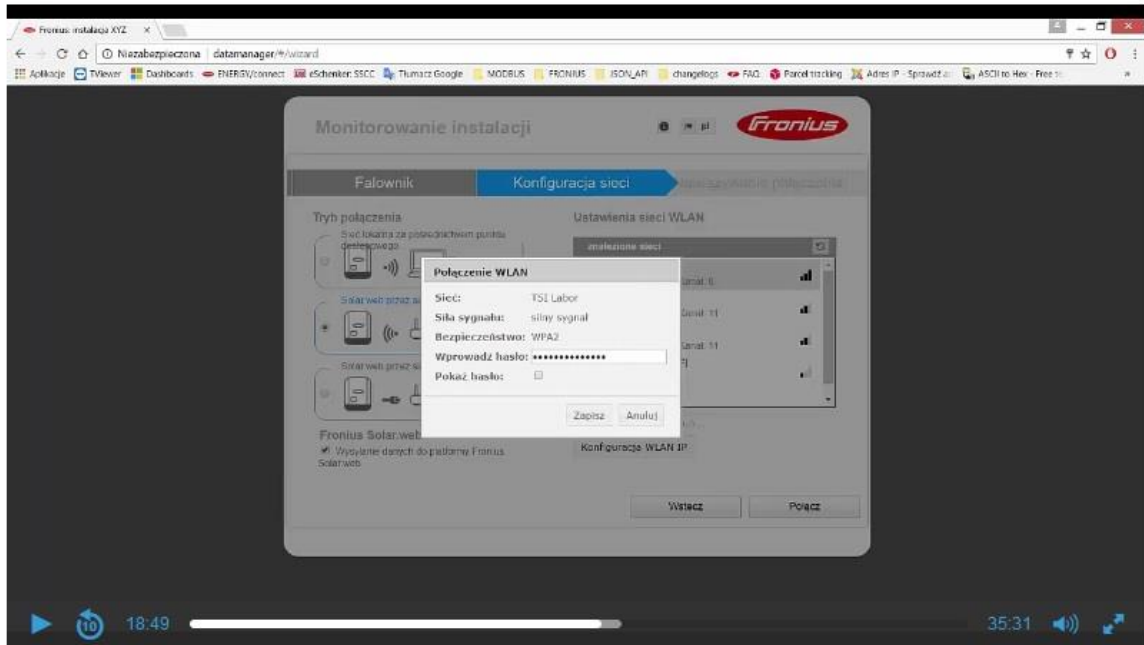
Fronius instalacja XYZ ×

Niezabezpieczona | datamanager/#/wizard

Aplikacje TViewer Dashboards ENERGYconnect eSchenker SSCC Tłumacz Google MODBUS FRONIUS JSON_API changelogs FAQ Parcel tracking Adres IP - Sprawdź ASCII to Hex - Free

Monitorowanie instalacji pl Fronius

Falownik Konfiguracja sieci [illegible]

Tryb połączenia

Sieć lokalna za pośrednictwem punktu dostępowego

Solar.web przez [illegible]

Solar.web przez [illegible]

Fronius Solar.web

Wysyłanie danych do platformy Fronius Solar.web

Ustawienia sieci WLAN

znalezione sieci

Kanał 6

Kanał 11

Kanał 11

Konfiguracja WLAN IP

Połączenie WLAN

Sieć: TSI Labor

Siła sygnału: silny sygnał

Bezpieczeństwo: WPA2

Wprowadź hasło: ••••••••••••••

Pokaż hasło:

Zapisz Anuluj

Wstecz Połącz

10 18:49 35:31